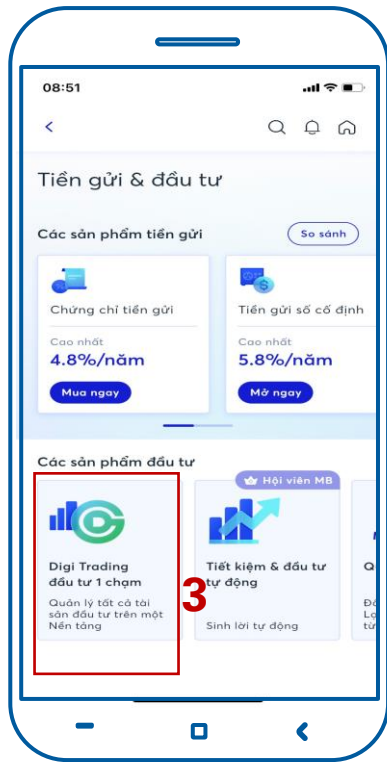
08:51

<

Tiền gửi & đầu tư

Các sản phẩm tiền gửi

So sánh

Chứng chỉ tiền gửi

Cao nhất

4.8%/năm

Mua ngay

Tiền gửi số cố định

Cao nhất

5.8%/năm

Mở ngay

Các sản phẩm đầu tư

Hội viên MB

Digi Trading đầu tư 1 chạm

Quản lý tất cả tài sản đầu tư trên một Nền tảng

3

Tiết kiệm & đầu tư tự động

Sinh lời tự động

Q

Đ
Lo
tử